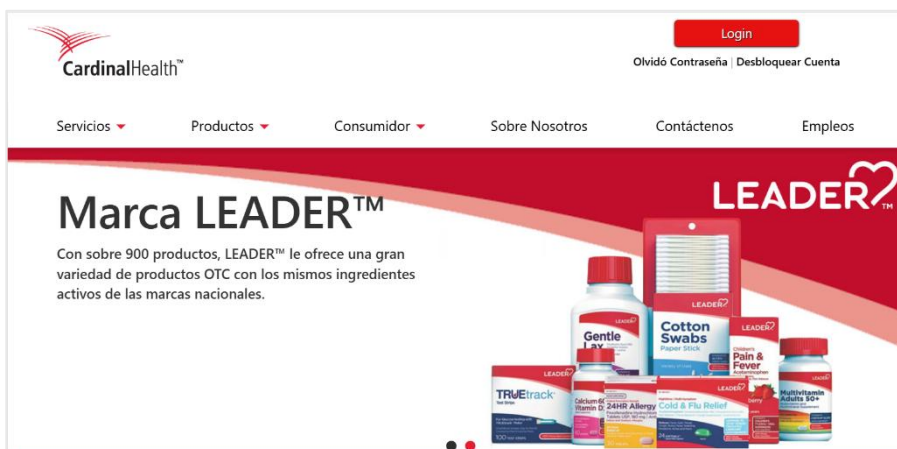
CardinalHealth™

Login

Olvidó Contraseña | Desbloquear Cuenta

Servicios Productos Consumidor Sobre Nosotros Contáctenos Empleos

LEADER™

Marca LEADER™

Con sobre 900 productos, LEADER™ le ofrece una gran variedad de productos OTC con los mismos ingredientes activos de las marcas nacionales.

LEADER
Gentle Lax

LEADER
Cotton Swabs
Paper Stick

LEADER
Pain & Fever

Multivitamin Adults 50+

TRUEtrack

Calcium Vitamin D

24HR Allergy

Cold & Flu Relief